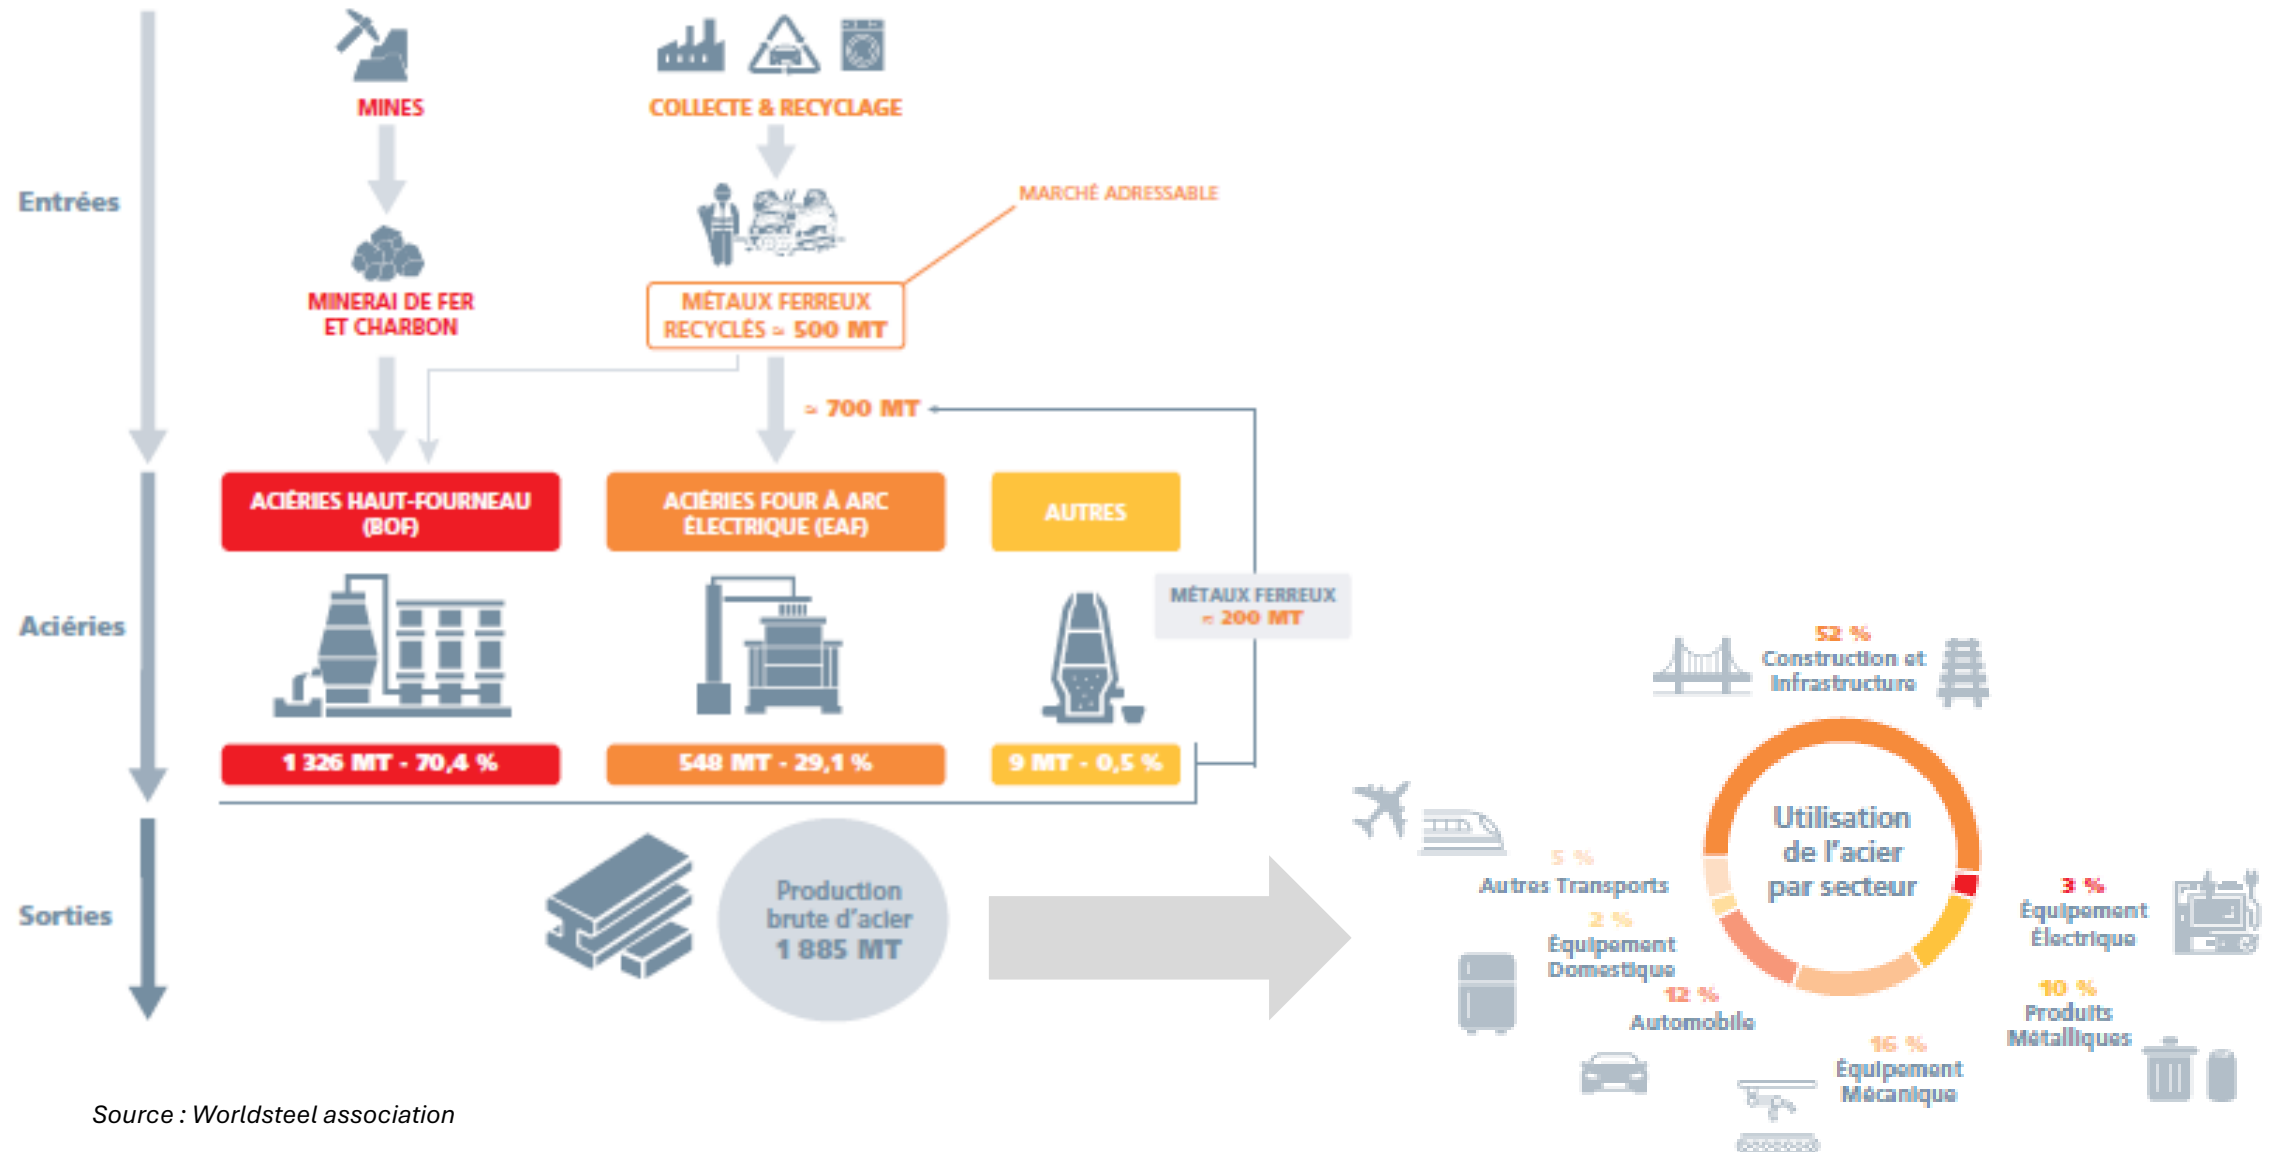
Entrées

MINES

COLLECTE & RECYCLAGE

MARCHÉ ADRESSABLE

MINERAI DE FER ET CHARBON

MÉTAUX FERREUX RECYCLÉS ≈ 500 MT

≈ 700 MT

Aciéries

ACIÉRIES HAUT-FOURNEAU (BOF)

ACIÉRIES FOUR À ARC ÉLECTRIQUE (EAF)

AUTRES

MÉTAUX FERREUX ≈ 200 MT

1 326 MT - 70,4 %

548 MT - 29,1 %

9 MT - 0,5 %

Sorties

Production brute d'acier 1 885 MT

52 % Construction et Infrastructure

Utilisation de l'acier par secteur

5 % Autres Transports

2 % Équipement Domestique

12 % Automobile

16 % Équipement Mécanique

10 % Produits Métalliques

3 % Équipement Électrique

Source : Worldsteel association